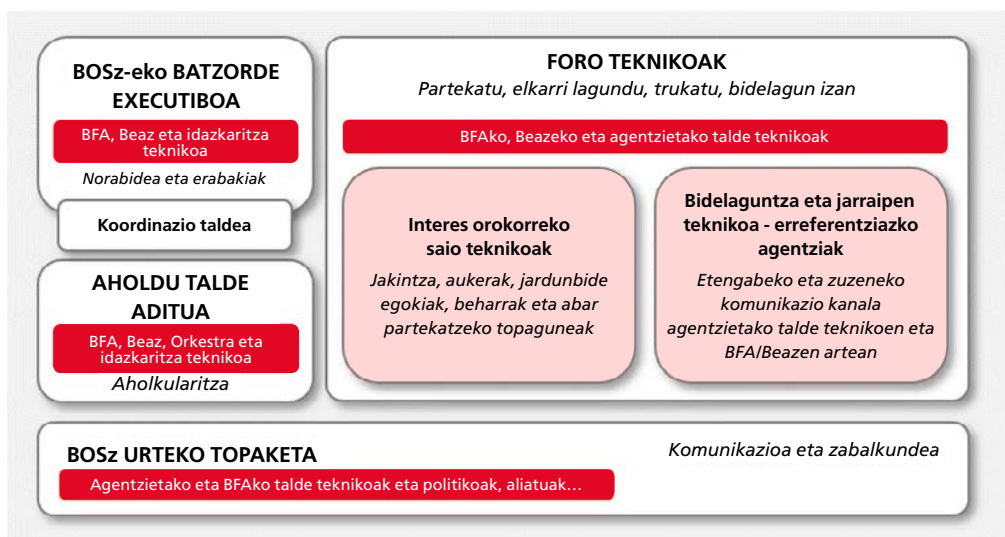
BOSz-eko BATZORDE EXECUTIBOA

BFA, Beaz eta idazkaritza teknikoa

Norabidea eta erabakiak

Koordinazio taldea

AHOLDU TALDE ADITUA

BFA, Beaz, Orkestra eta idazkaritza teknikoa

Aholkularitza

FORO TEKNIKOAK

Partekatu, elkarri lagundu, trukatu, bidelagun izan

BFAko, Beazeko eta agentzietako talde teknikoak

Interes orokorreko saio teknikoak

Jakintza, aukerak, jardunbide egokiak, beharrak eta abar partekatzeko topaguneak

Bidelaguntza eta jarraipen teknikoa - erreferentziazko agentziak

Etengabeko eta zuzeneko komunikazio kanala agentzietako talde teknikoen eta BFA/Beazen artean

BOSz URTEKO TOPAKETA

Komunikazioa eta zabalkundea

Agentzietako eta BFAko talde teknikoak eta politikoak, aliatuak…